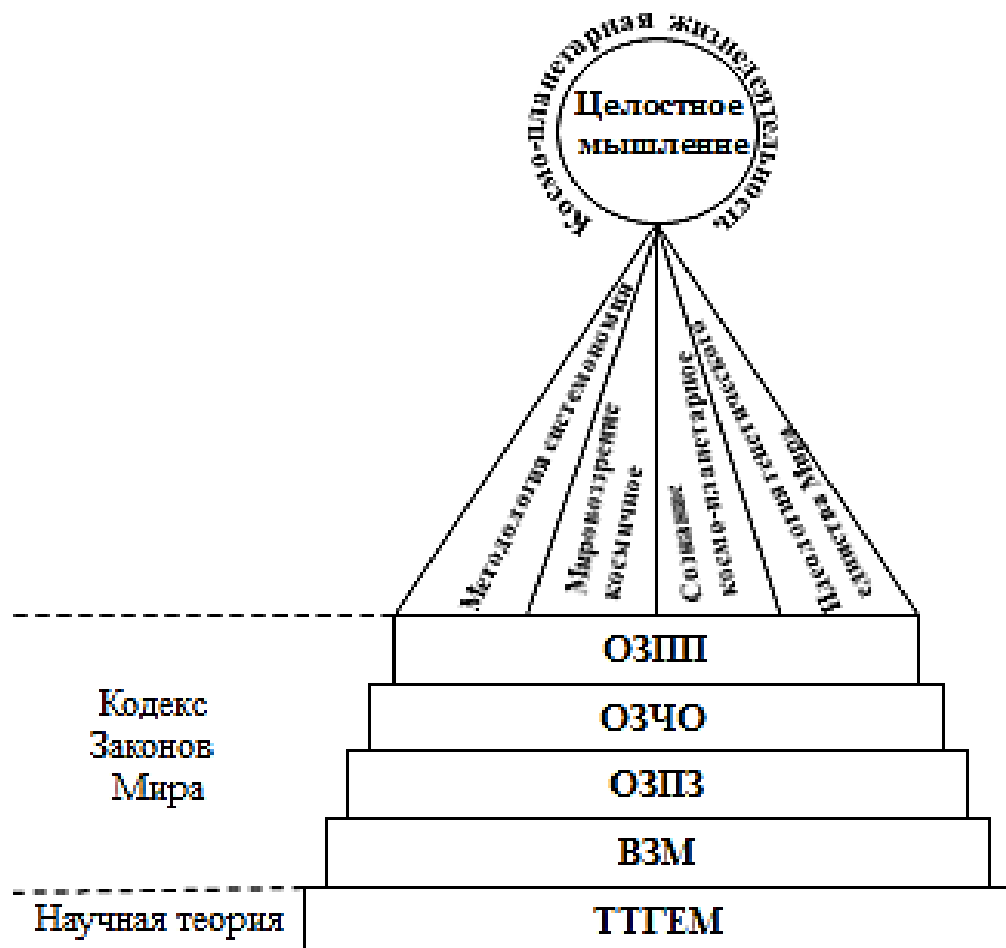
Космо-планетарная жизнедеятельность

Целостное мышление

Методология системономии

Мировоззрение космичное

Созидание космо-планетарное

Целостная геоэкономика

Единства Мира

ОЗПП

ОЗЧО

ОЗПЗ

ВЗМ

Кодекс Законов Мира

Научная теория

ТТГЕМ